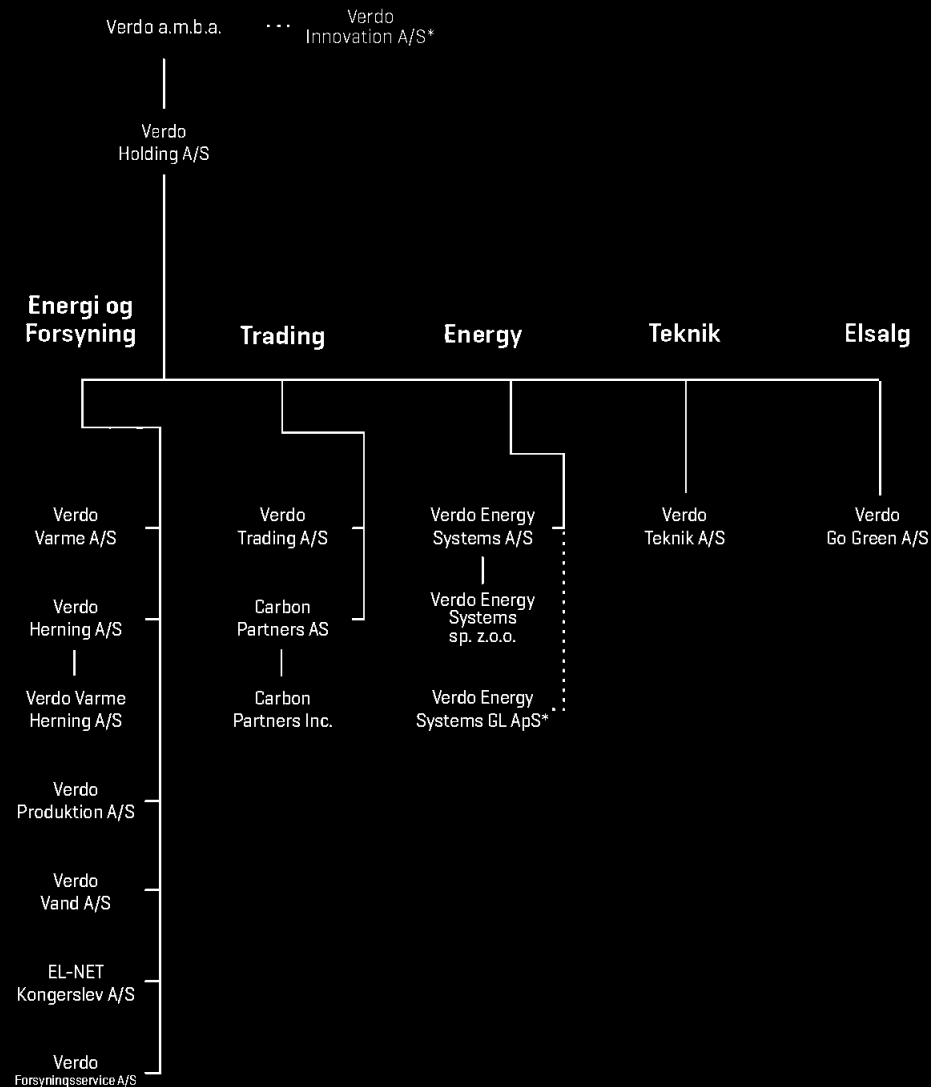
Verdo a.m.b.a.

Verdo Innovation A/S*

Verdo Holding A/S

Energi og Forsyning

Trading

Energy

Teknik

Elsalg

Verdo Varme A/S

Verdo Herning A/S

Verdo Varme Herning A/S

Verdo Produktion A/S

Verdo Vand A/S

EL-NET Kongerslev A/S

Verdo Forsyningsservice A/S

Verdo Trading A/S

Carbon Partners AS

Carbon Partners Inc.

Verdo Energy Systems A/S

Verdo Energy Systems sp. z.o.o.

Verdo Energy Systems GL ApS*

Verdo Teknik A/S

Verdo Go Green A/S